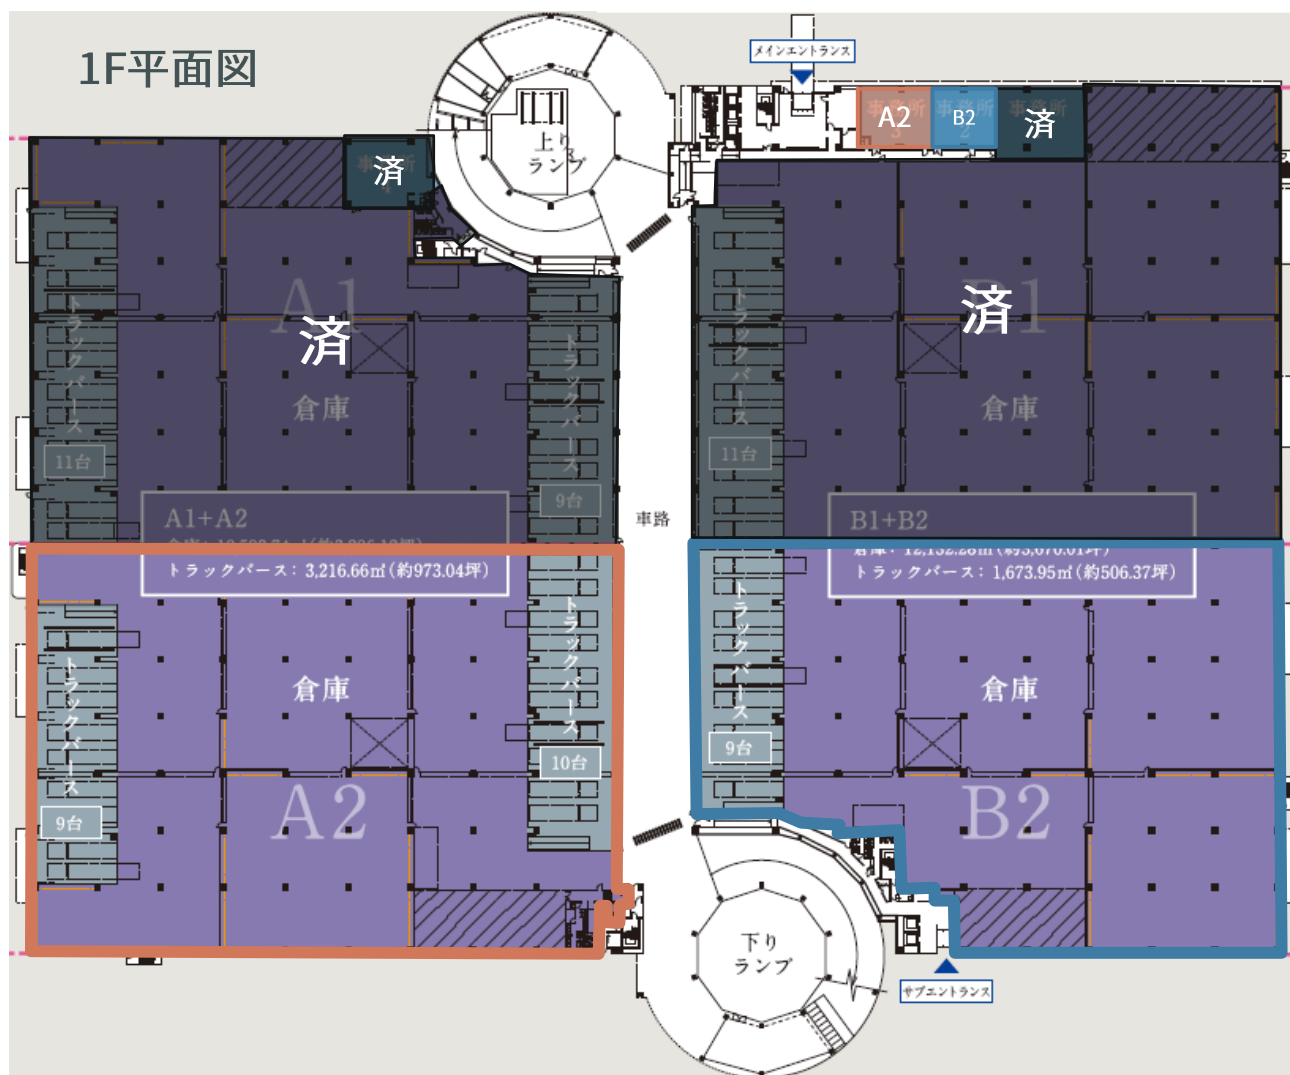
1F平面図

メインエントランス

上り
ランプ

済

A2

B2

済

A1
済

倉庫

トラックバース

11台

トラックバース

9台

車路

済
B1

倉庫

トラックバース

11台

A1+A2

B1+B2

トラックバース：3,216.66㎡（約973.04坪）

トラックバース：1,673.95㎡（約506.37坪）

トラックバース

倉庫

トラックバース

10台

9台

A2

トラックバース

9台

倉庫

B2

下り
ランプ

サブエントランス